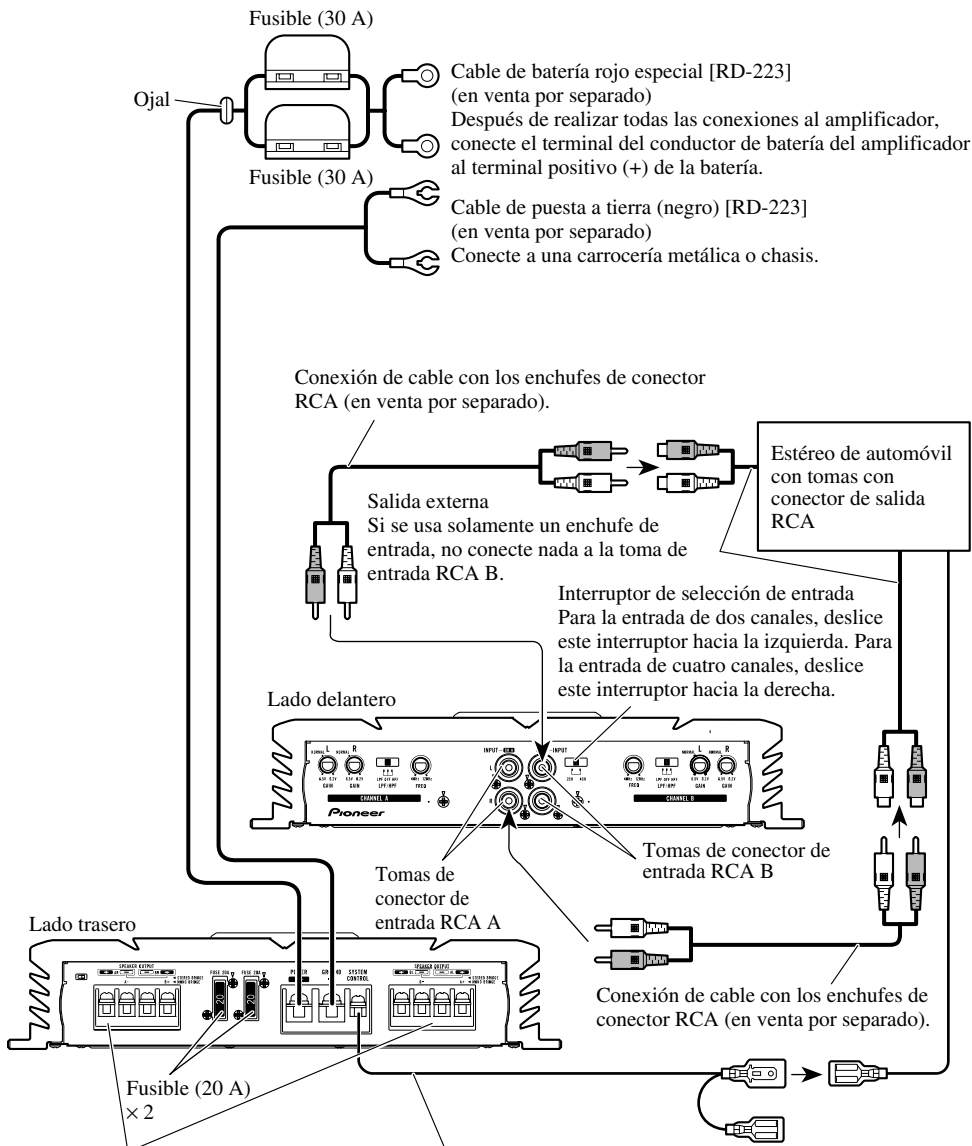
Fusible (30 A)

Ojal

Cable de batería rojo especial [RD-223] (en venta por separado)
Después de realizar todas las conexiones al amplificador, conecte el terminal del conductor de batería del amplificador al terminal positivo (+) de la batería.

Fusible (30 A)

Cable de puesta a tierra (negro) [RD-223] (en venta por separado)
Conecte a una carrocería metálica o chasis.

Conexión de cable con los enchufes de conector RCA (en venta por separado).

Estéreo de automóvil con tomas con conector de salida RCA

Salida externa
Si se usa solamente un enchufe de entrada, no conecte nada a la toma de entrada RCA B.

Interruptor de selección de entrada
Para la entrada de dos canales, deslice este interruptor hacia la izquierda. Para la entrada de cuatro canales, deslice este interruptor hacia la derecha.

Lado delantero

GAIN GAIN LPF/HPF FREQ INPUT INPUT FREQ LPF/HPF GAIN GAIN
CHANNEL A CHANNEL B
Pioneer

Tomas de conector de entrada RCA A

Tomas de conector de entrada RCA B

Lado trasero

SPEAKER OUTPUT FUSE 20A FUSE 20A POWER GND SYSTEM CONTROL SPEAKER OUTPUT

Fusible (20 A) × 2

Conexión de cable con los enchufes de conector RCA (en venta por separado).